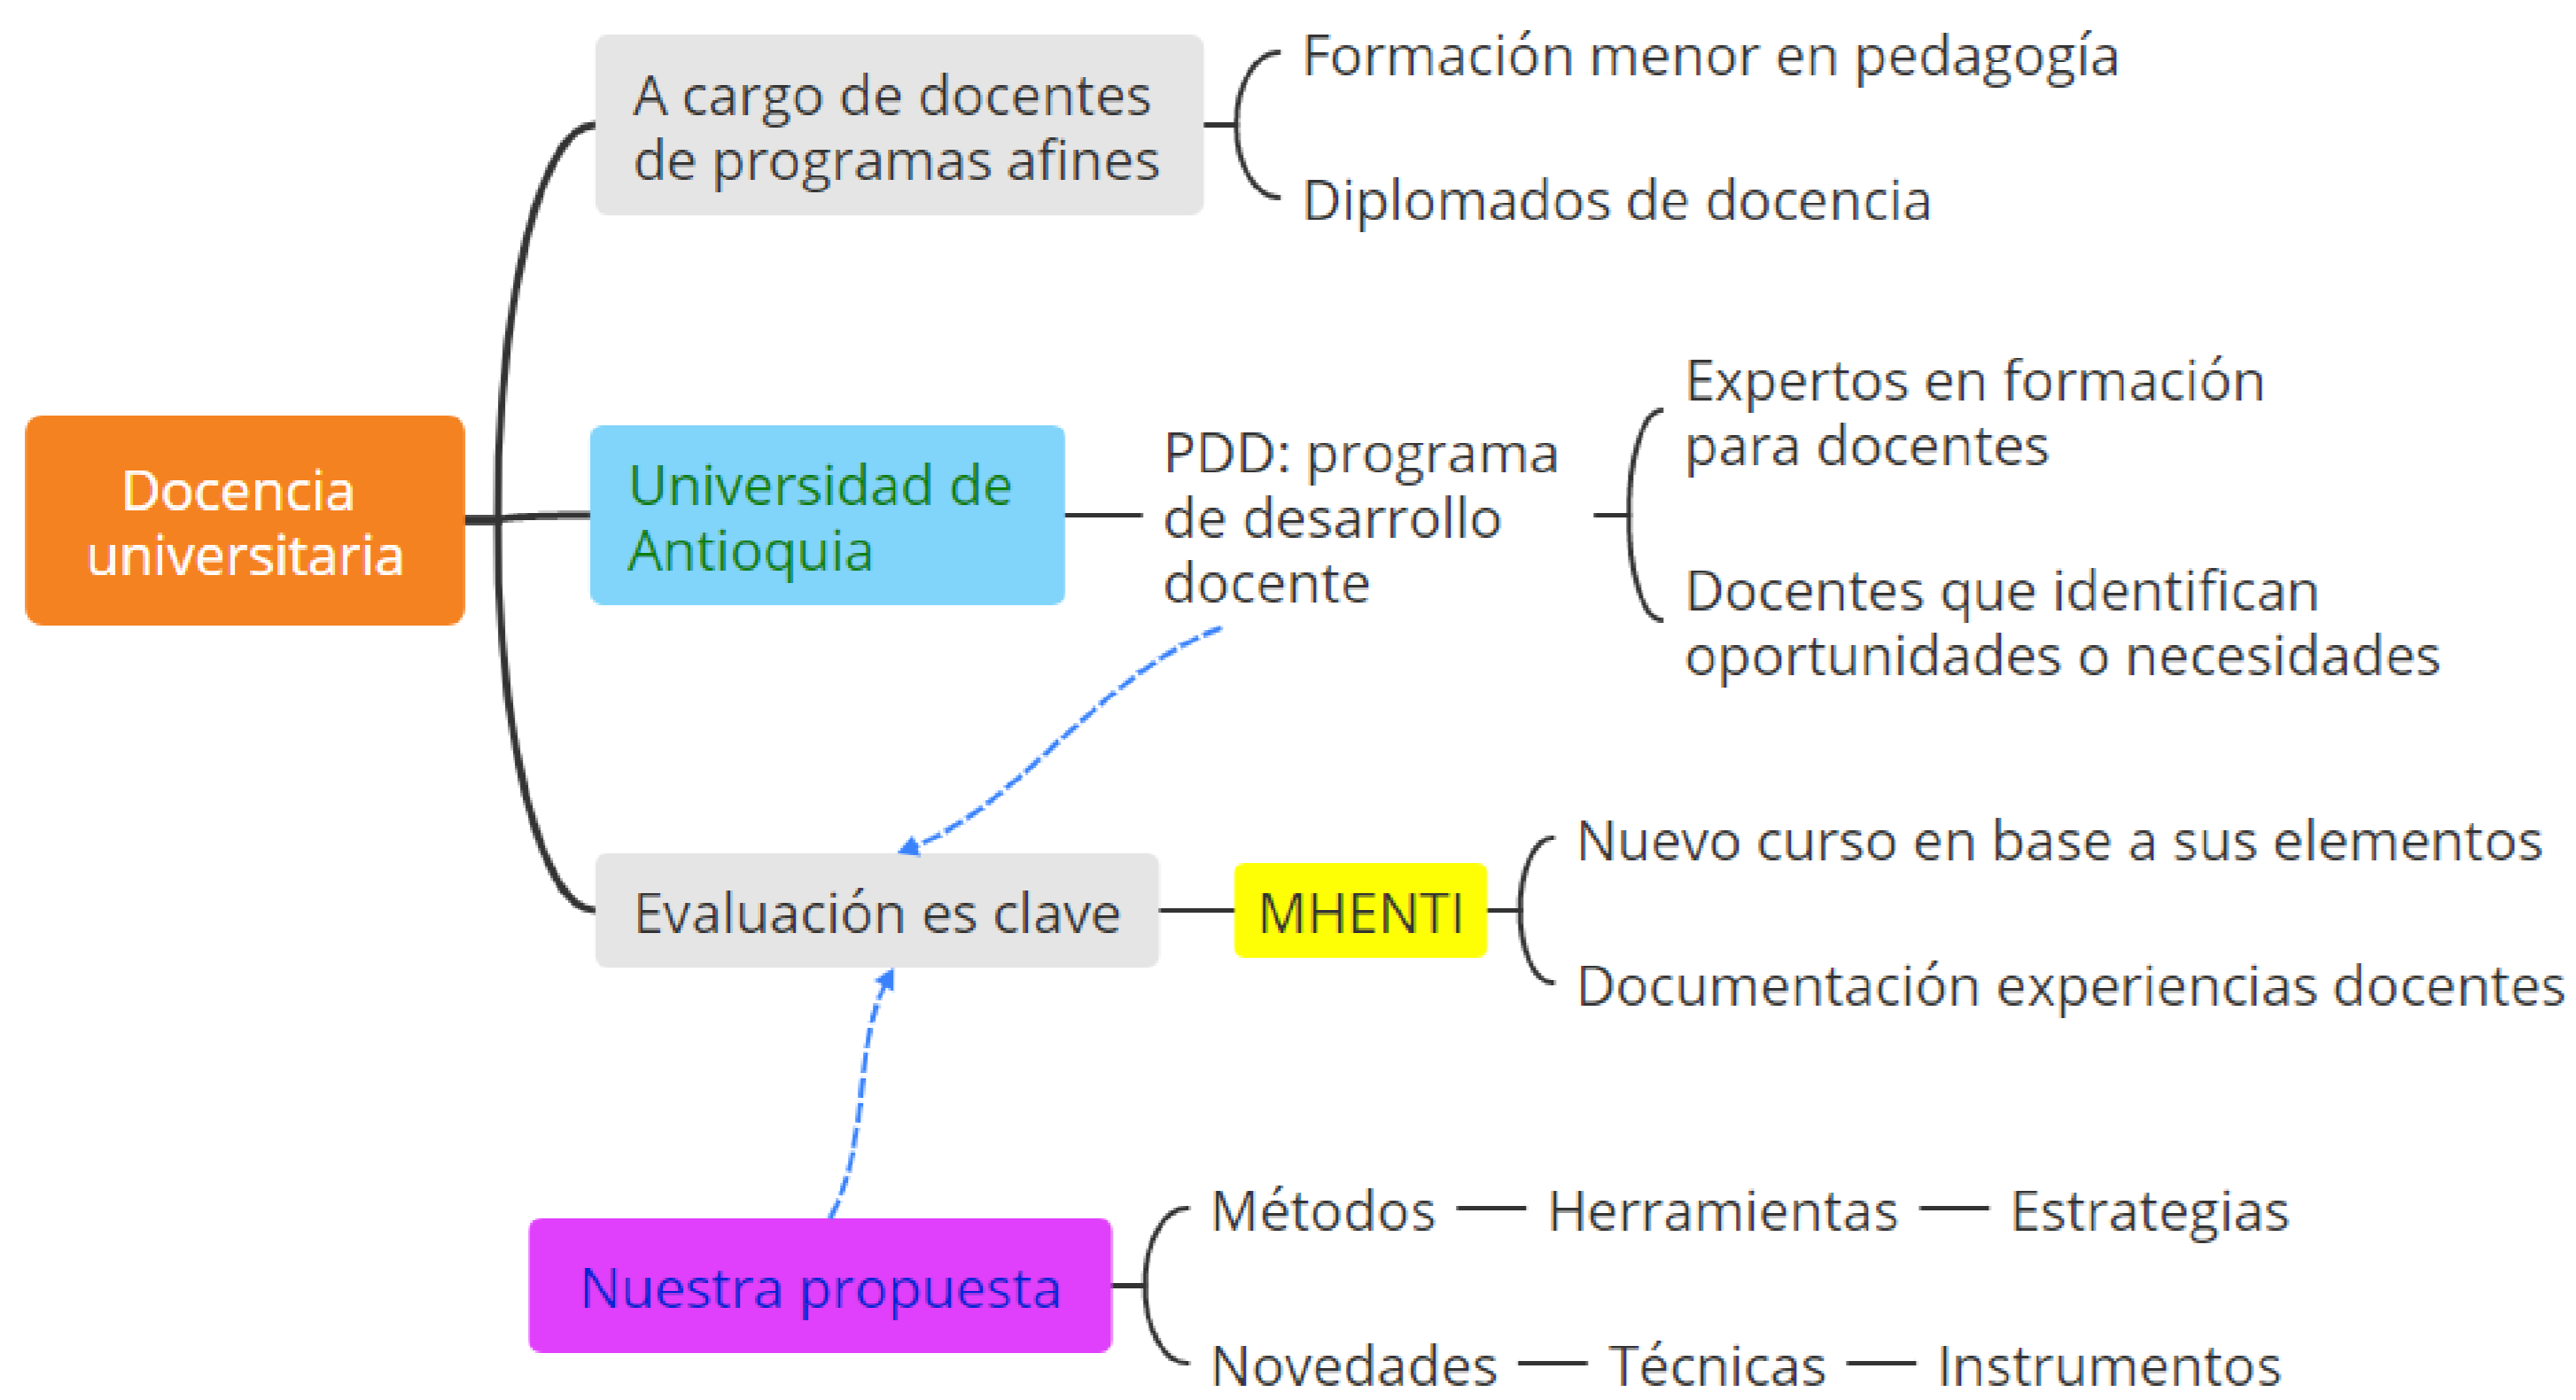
Docencia universitaria

A cargo de docentes de programas afines

Formación menor en pedagogía

Diplomados de docencia

Universidad de Antioquia

PDD: programa de desarrollo docente

Expertos en formación para docentes

Docentes que identifican oportunidades o necesidades

Evaluación es clave

MHENTI

Nuevo curso en base a sus elementos

Documentación experiencias docentes

Nuestra propuesta

Métodos — Herramientas — Estrategias

Novedades — Técnicas — Instrumentos